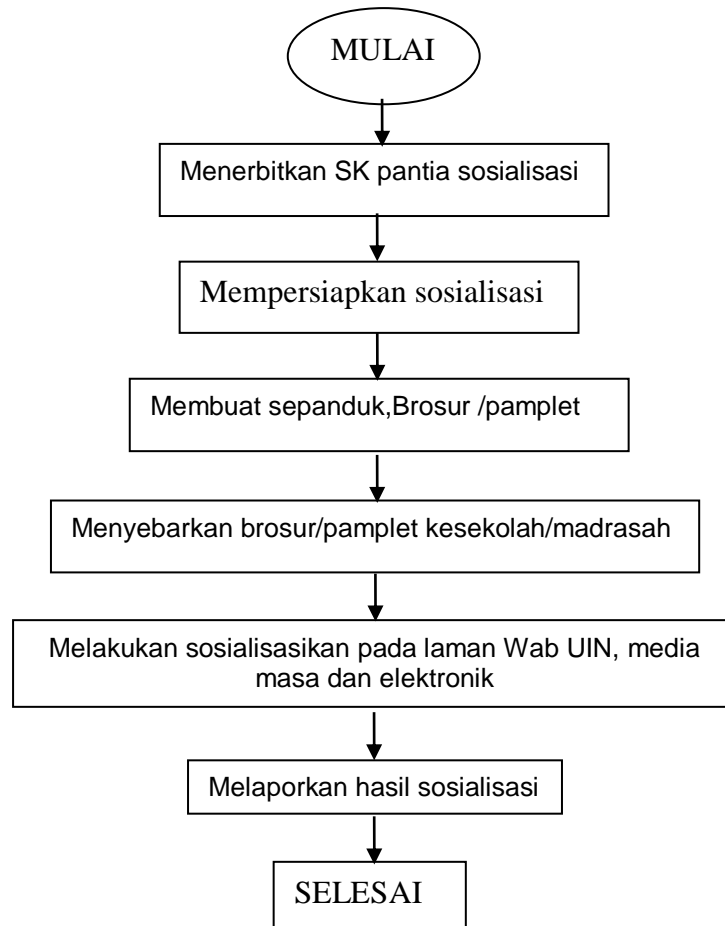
MULAI

Menerbitkan SK pantia sosialisasi

Mempersiapkan sosialisasi

Membuat sepanduk,Brosur /pamplet

Menyebarkan brosur/pamplet kesekolah/madrasah

Melakukan sosialisasikan pada laman Wab UIN, media masa dan elektronik

Melaporkan hasil sosialisasi

SELESAI